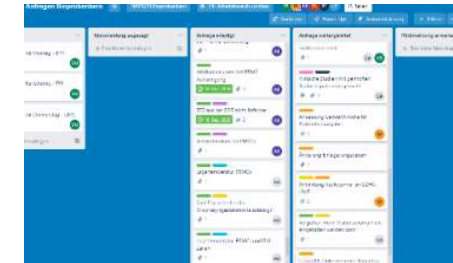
Anfragen Bürgerberatung

Vorbereitung angezeigt

+ Weitere Karte hinzufügen

Anfrage erledigt

Anfrage weitergeleitet

Rückmeldung erwartet

+ Eine Karte hinzufügen

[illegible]

Jugendzentrum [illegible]

Einsetzung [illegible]

Anfrage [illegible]

Anfrage Erledigungsbericht

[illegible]